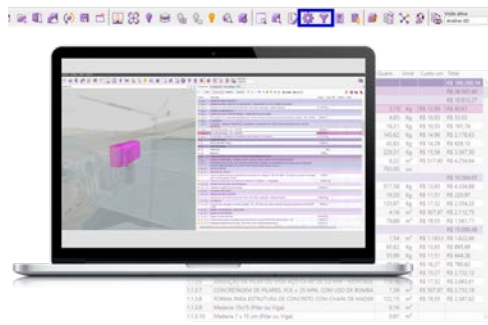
Quant. | Unid. | Custo uni. | Total

1.1.7 CONCRETAGEM DE PILARES, FCK = 25 MPA, COM USO DE BOMBA
1.1.8 FORMA PARA ESTRUTURA DE CONCRETO COM CHAPA DE MADEI
1.1.9 Madeira 15x15 (Pilar ou Viga)
1.1.10 Madeira 7 x 15 cm (Pilar ou Viga)